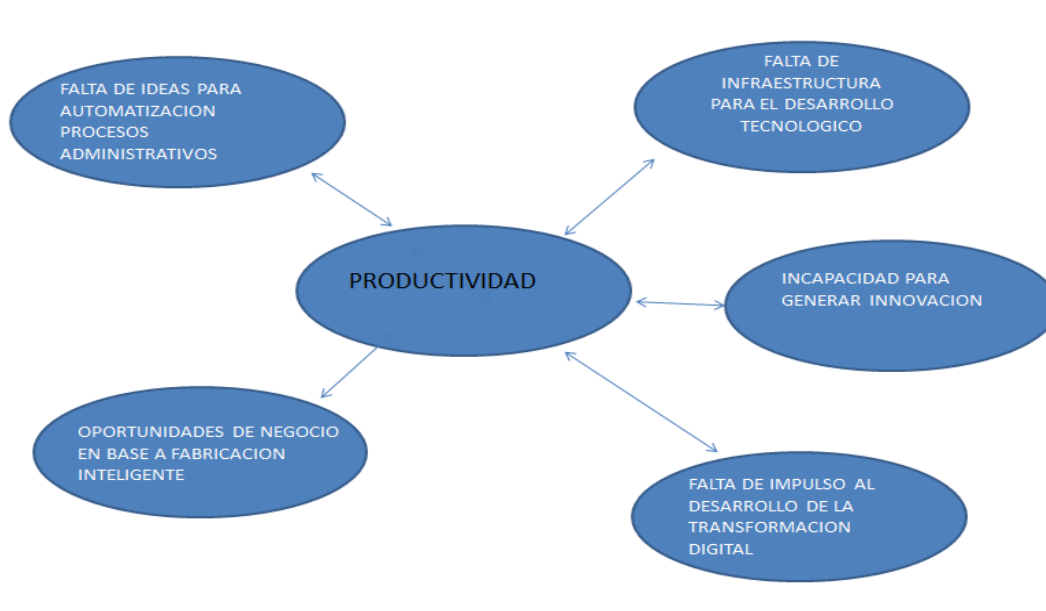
FALTA DE IDEAS PARA AUTOMATIZACION PROCESOS ADMINISTRATIVOS

FALTA DE INFRAESTRUCTURA PARA EL DESARROLLO TECNOLOGICO

PRODUCTIVIDAD

INCAPACIDAD PARA GENERAR INNOVACION

OPORTUNIDADES DE NEGOCIO EN BASE A FABRICACION INTELIGENTE

FALTA DE IMPULSO AL DESARROLLO DE LA TRANSFORMACION DIGITAL